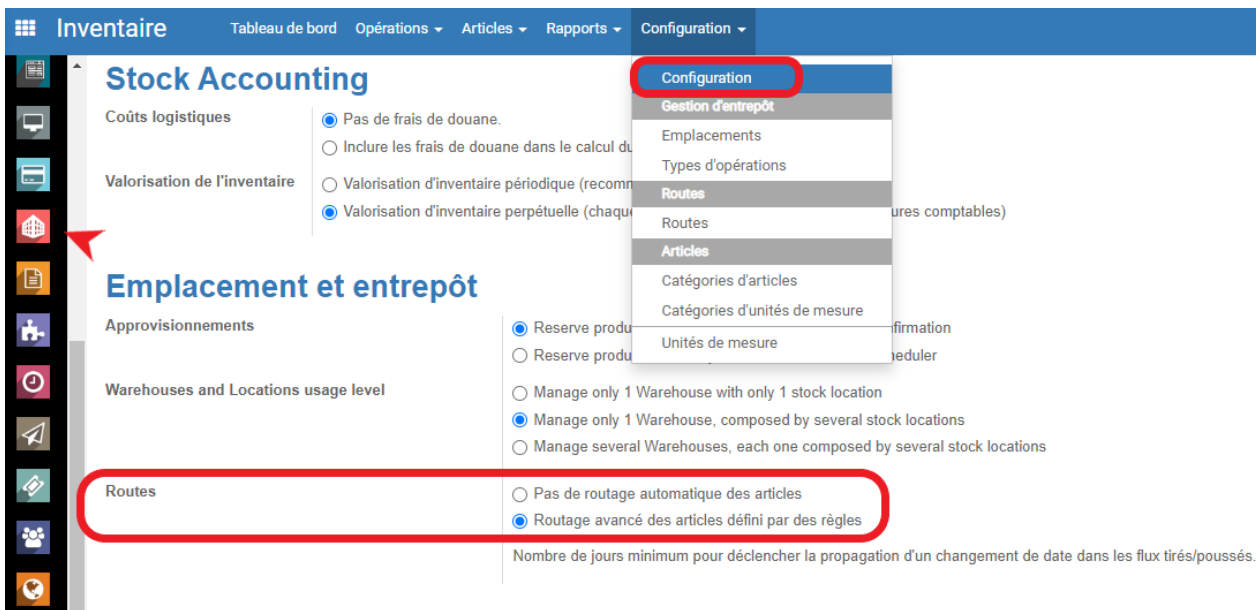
Inventaire Tableau de bord Opérations Articles Rapports Configuration

Configuration
Gestion d'entrepôt
Emplacements
Types d'opérations
Routes
Routes
Articles
Catégories d'articles
Catégories d'unités de mesure
Unités de mesure

Stock Accounting

Coûts logistiques
Pas de frais de douane.
Inclure les frais de douane dans le calcul du

Valorisation de l'inventaire
Valorisation d'inventaire périodique (recomm
Valorisation d'inventaire perpétuelle (chaque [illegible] ures comptables)

Emplacement et entrepôt

Approvisionnements
Reserve produ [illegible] firmation
Reserve produ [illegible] heduler

Warehouses and Locations usage level
Manage only 1 Warehouse with only 1 stock location
Manage only 1 Warehouse, composed by several stock locations
Manage several Warehouses, each one composed by several stock locations

Routes
Pas de routage automatique des articles
Routage avancé des articles défini par des règles

Nombre de jours minimum pour déclencher la propagation d'un changement de date dans les flux tirés/poussés.